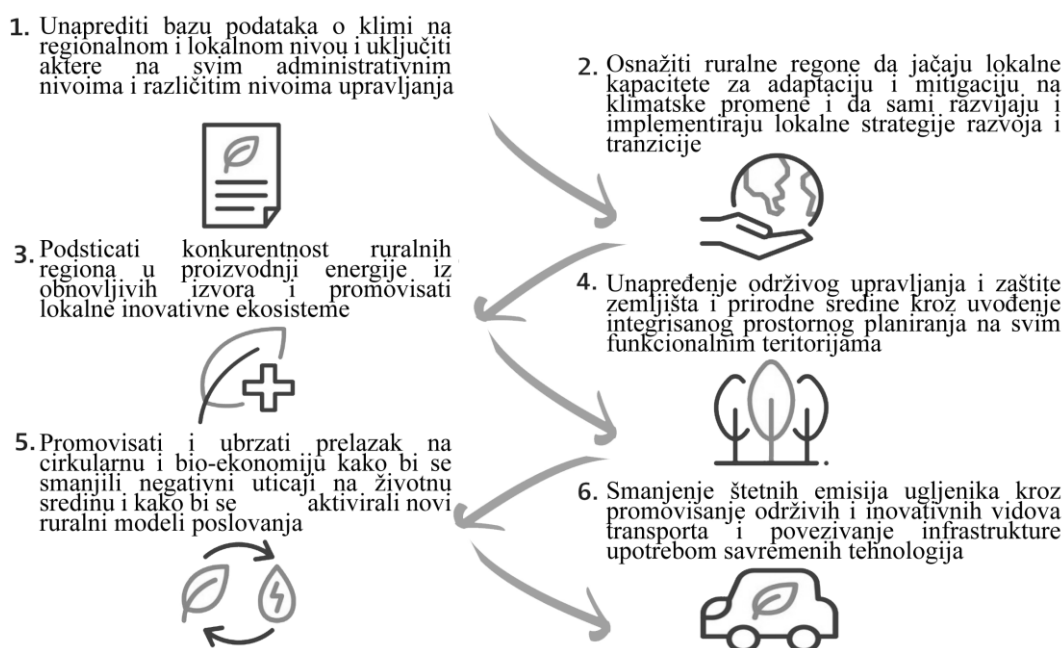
1. Unaprediti bazu podataka o klimi na regionalnom i lokalnom nivou i uključiti aktere na svim administrativnim nivoima i različitim nivoima upravljanja

2. Osnažiti ruralne regone da jačaju lokalne kapacitete za adaptaciju i mitigaciju na klimatske promene i da sami razvijaju i implementiraju lokalne strategije razvoja i tranzicije

3. Podsticati konkurentnost ruralnih regiona u proizvodnji energije iz obnovljivih izvora i promovisati lokalne inovativne ekosisteme

4. Unapređenje održivog upravljanja i zaštite zemljišta i prirodne sredine kroz uvođenje integrisanog prostornog planiranja na svim funkcionalnim teritorijama

5. Promovisati i ubrzati prelazak na cirkularnu i bio-ekonomiju kako bi se smanjili negativni uticaji na životnu sredinu i kako bi se aktivirali novi ruralni modeli poslovanja

6. Smanjenje štetnih emisija ugljenika kroz promovisanje održivih i inovativnih vidova transporta i povezivanje infrastrukture upotrebom savremenih tehnologija